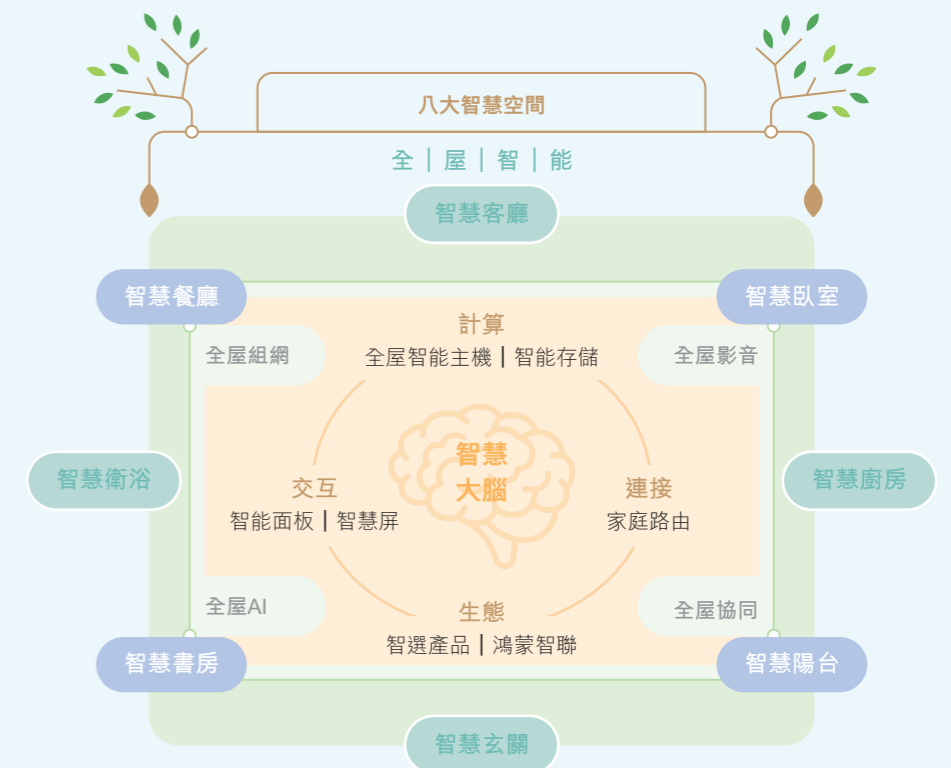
八大智慧空間

全 | 屋 | 智 | 能

智慧客廳

智慧餐廳

智慧臥室

計算

全屋智能主機 | 智能存儲

全屋組網

全屋影音

智慧衛浴

交互

智能面板 | 智慧屏

智慧大腦

連接

家庭路由

智慧廚房

全屋AI

全屋協同

生態

智選產品 | 鴻蒙智聯

智慧書房

智慧陽台

智慧玄關